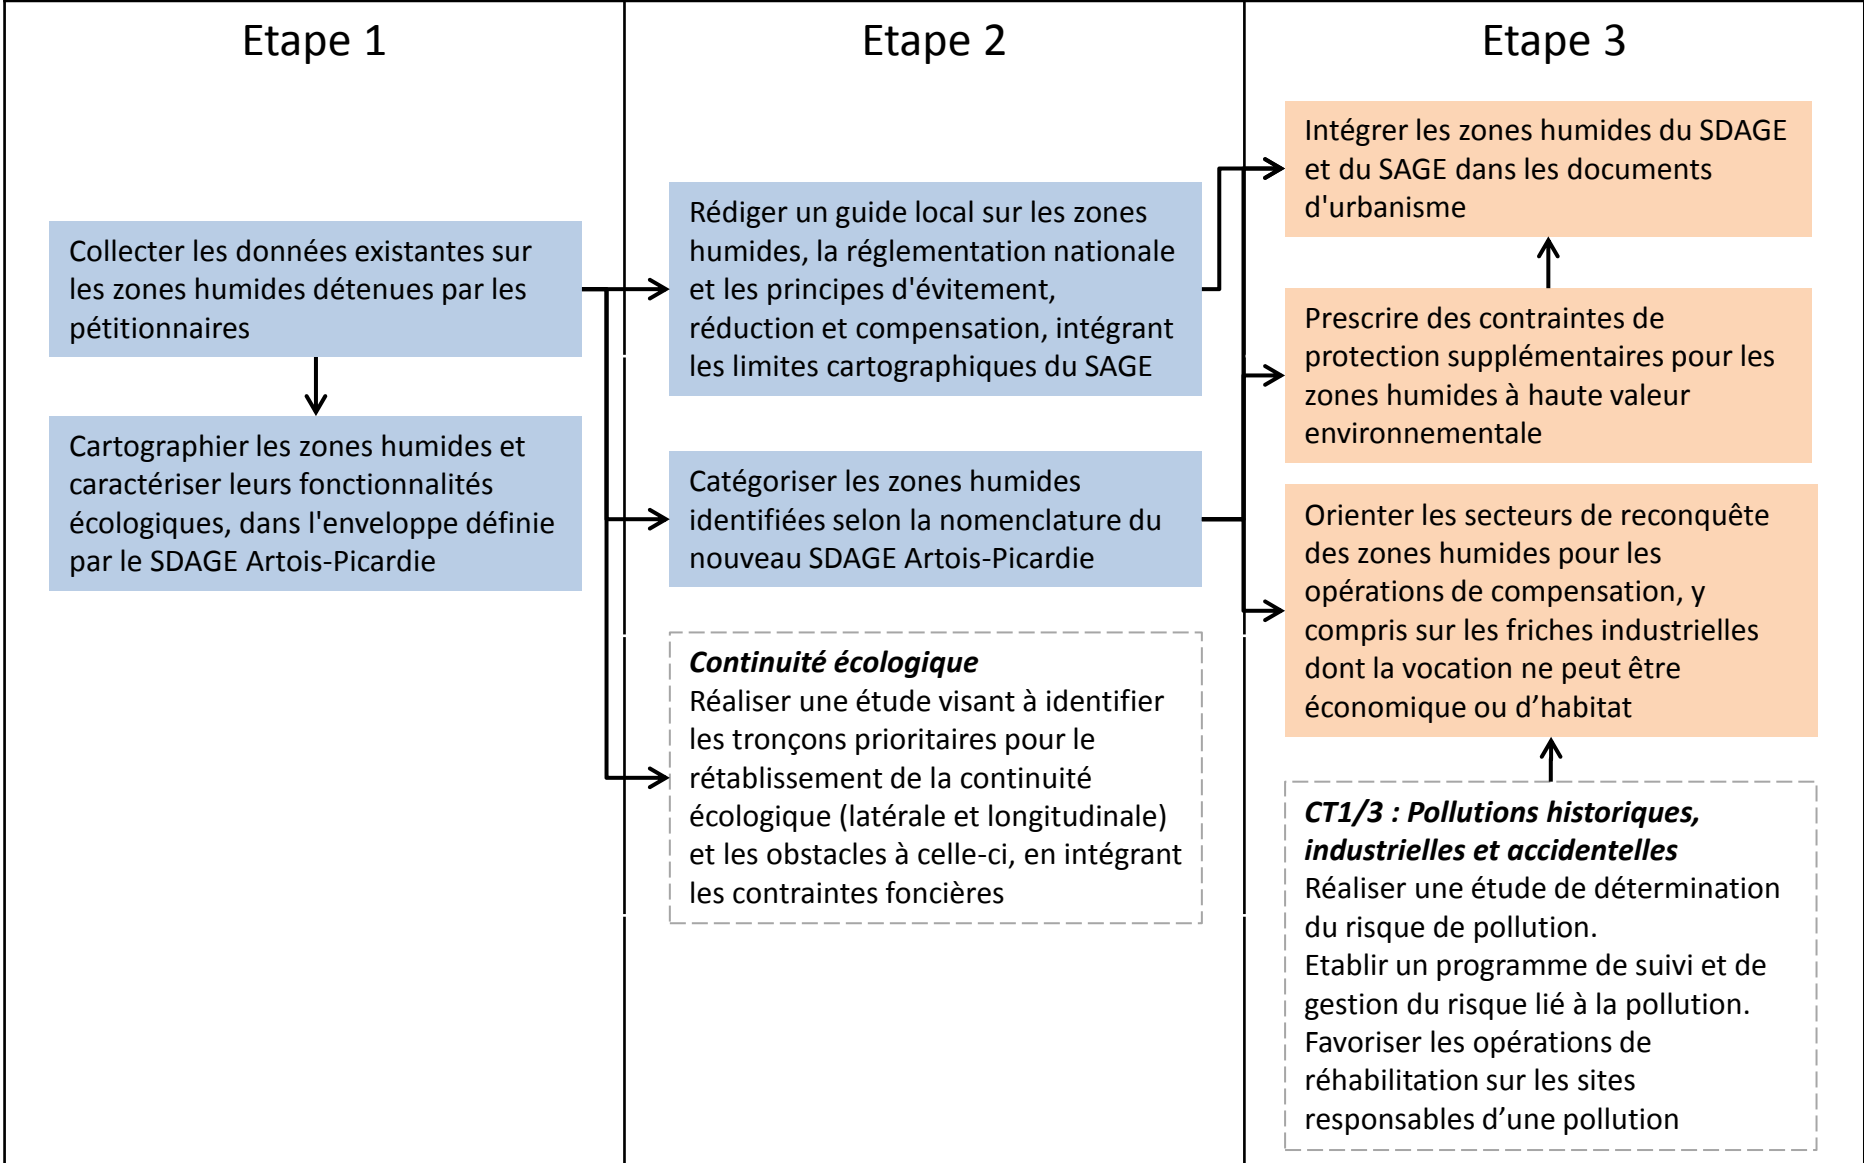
Etape 1

Collecter les données existantes sur les zones humides détenues par les pétitionnaires

Cartographier les zones humides et caractériser leurs fonctionnalités écologiques, dans l'enveloppe définie par le SDAGE Artois-Picardie

Etape 2

Rédiger un guide local sur les zones humides, la réglementation nationale et les principes d'évitement, réduction et compensation, intégrant les limites cartographiques du SAGE

Catégoriser les zones humides identifiées selon la nomenclature du nouveau SDAGE Artois-Picardie

***Continuité écologique***
Réaliser une étude visant à identifier les tronçons prioritaires pour le rétablissement de la continuité écologique (latérale et longitudinale) et les obstacles à celle-ci, en intégrant les contraintes foncières

Etape 3

Intégrer les zones humides du SDAGE et du SAGE dans les documents d'urbanisme

Prescrire des contraintes de protection supplémentaires pour les zones humides à haute valeur environnementale

Orienter les secteurs de reconquête des zones humides pour les opérations de compensation, y compris sur les friches industrielles dont la vocation ne peut être économique ou d’habitat

***CT1/3 : Pollutions historiques, industrielles et accidentelles***
Réaliser une étude de détermination du risque de pollution.
Etablir un programme de suivi et de gestion du risque lié à la pollution.
Favoriser les opérations de réhabilitation sur les sites responsables d’une pollution